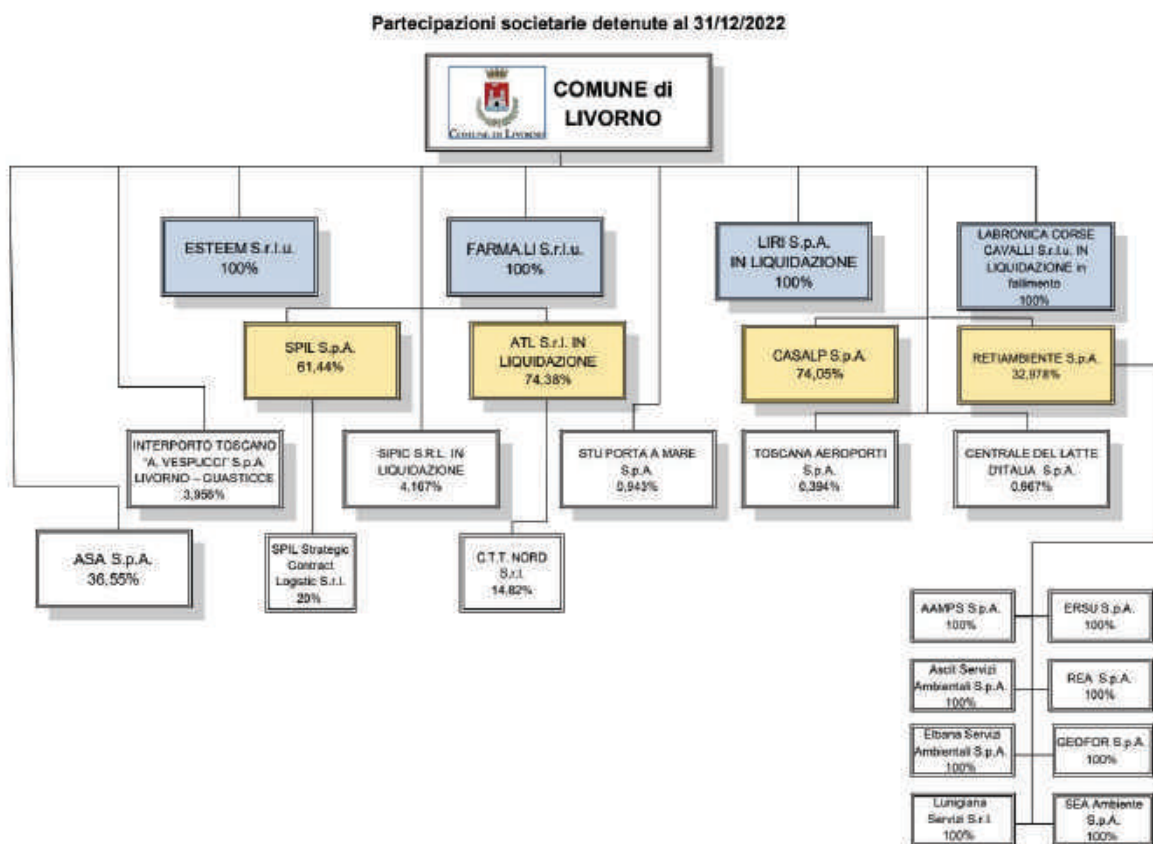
Partecipazioni societarie detenute al 31/12/2022

COMUNE di LIVORNO

Comune di Livorno

ESTEEM S.r.l.u. 100%

FARMA.LI S.r.l.u. 100%

LIRI S.p.A. IN LIQUIDAZIONE 100%

LABRONICA CORSE CAVALLI S.r.l.u. IN LIQUIDAZIONE in fallimento 100%

SPIL S.p.A. 61,44%

ATL S.r.l. IN LIQUIDAZIONE 74,38%

CASALP S.p.A. 74,05%

RETIAMBIENTE S.p.A. 32,978%

INTERPORTO TOSCANO "A. VESPUCCI" S.p.A. LIVORNO – GUASTICCE 3,956%

SIPIC S.R.L. IN LIQUIDAZIONE 4,167%

STU PORTA A MARE S.p.A. 0,943%

TOSCANA AEROPORTI S.p.A. 0,394%

CENTRALE DEL LATTE D'ITALIA S.p.A. 0,667%

ASA S.p.A. 36,55%

SPIL Strategic Contract Logistic S.r.l. 20%

C.T.T. NORD S.r.l. 14,82%

AAMPS S.p.A. 100%

ERSU S.p.A. 100%

Ascit Servizi Ambientali S.p.A. 100%

REA S.p.A. 100%

Elbana Servizi Ambientali S.p.A. 100%

GEOFOR S.p.A. 100%

Lunigiana Servizi S.r.l. 100%

SEA Ambiente S.p.A. 100%